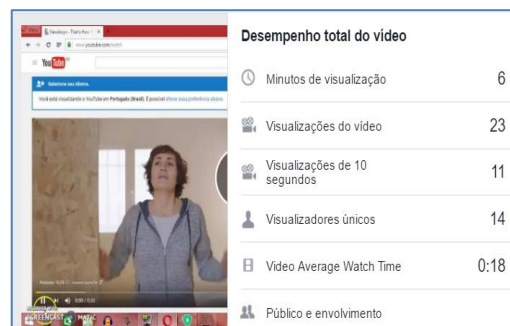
YouTube

Selecione seu idioma.

Você está visualizando o YouTube em Português (Brasil). É possível alterar essa preferência abaixo.

SCREENCAST MATIC

Desempenho total do vídeo

Minutos de visualização 6

Visualizações do vídeo 23

Visualizações de 10 segundos 11

Visualizadores únicos 14

Video Average Watch Time 0:18

Público e envolvimento